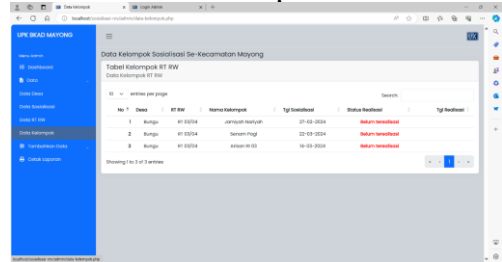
Data Kelompok | Login Admin

localhost/sosialisasi-rw/admin/data-kelompok.php

UPK BKAD MAYONG

Menu Admin
Dashboard
Data
Data Desa
Data Sosialisasi
Data RT RW
Data Kelompok
Tambahkan Data
Cetak Laporan

Data Kelompok Sosialisasi Se-Kecamatan Mayong

Tabel Kelompok RT RW
Data Kelompok RT RW

10 entries per page

Search:

| No | Desa | RT RW | Nama Kelompok | Tgl Sosialisasi | Status Realisasi | Tgl Realisasi |
|---|---|---|---|---|---|---|
| 1 | Bungu | RT 01/04 | Jamiyah Ibadyah | 27-02-2024 | Belum terealisasi | |
| 2 | Bungu | RT 01/04 | Senam Pagi | 22-03-2024 | Belum terealisasi | |
| 3 | Bungu | RT 03/04 | Arisan RI 03 | 19-03-2024 | Belum terealisasi | |

Showing 1 to 3 of 3 entries

1